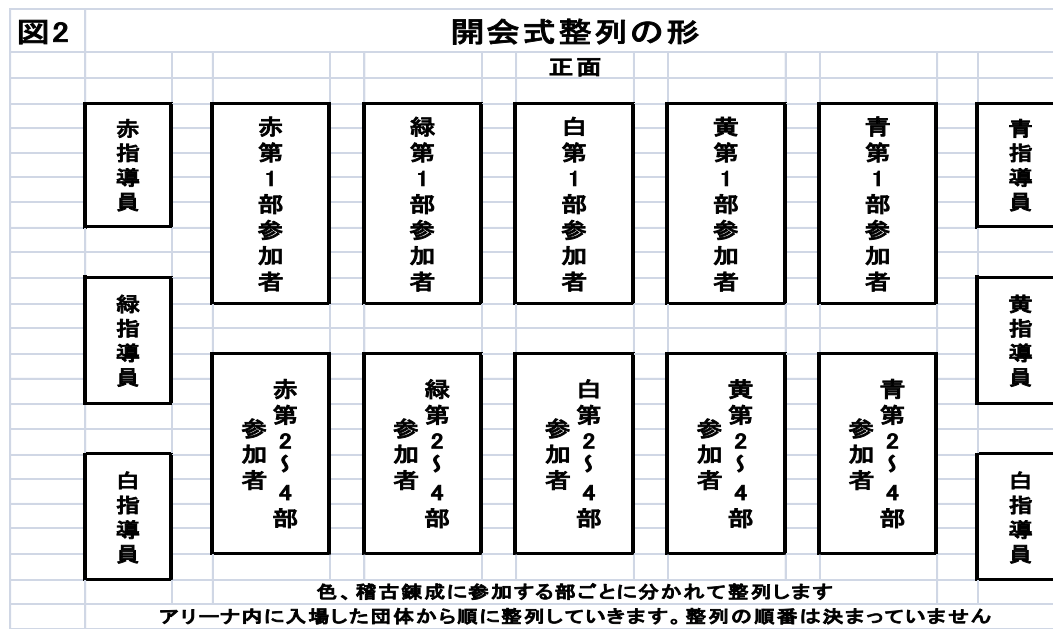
図2

開会式整列の形

正面

赤指導員

赤第1部参加者

緑第1部参加者

白第1部参加者

黄第1部参加者

青第1部参加者

青指導員

緑指導員

黄指導員

赤第2～4部参加者

緑第2～4部参加者

白第2～4部参加者

黄第2～4部参加者

青第2～4部参加者

白指導員

白指導員

色、稽古錬成に参加する部ごとに分かれて整列します

アリーナ内に入場した団体から順に整列していきます。整列の順番は決まっていません